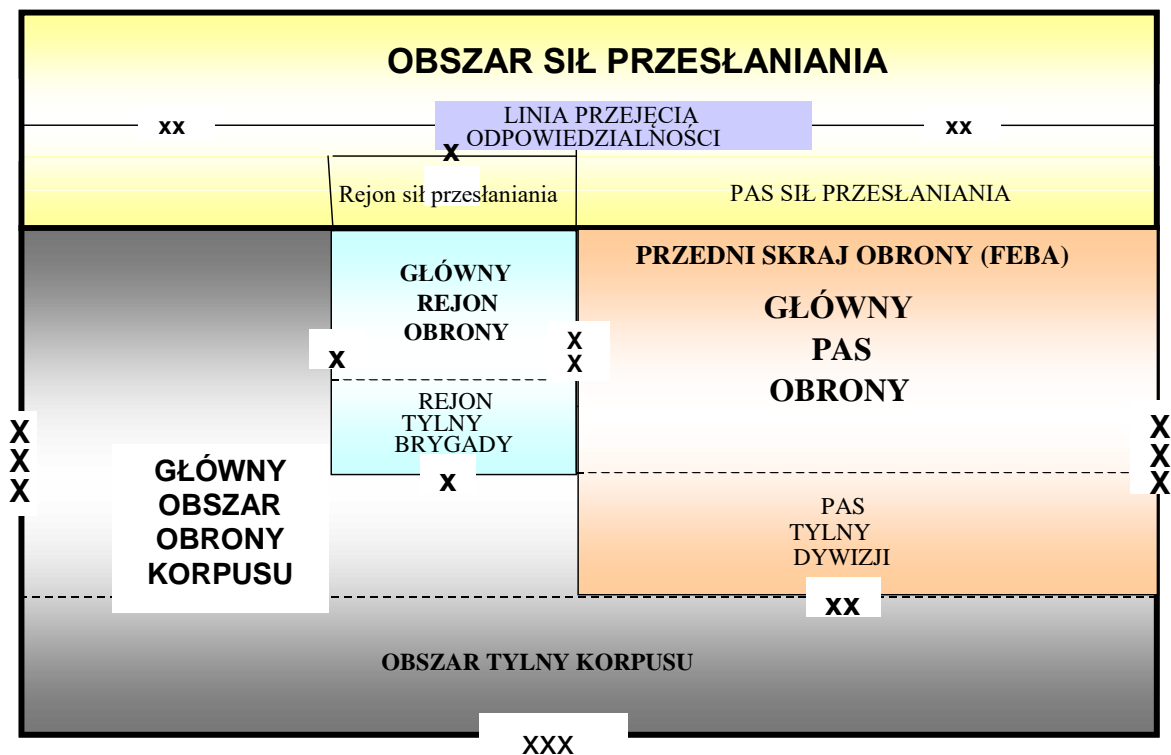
OBSZAR SIŁ PRZESŁANIANIA

xx

LINIA PRZEJĘCIA ODPOWIEDZIALNOŚCI

xx

x

Rejon sił przesłaniania

PAS SIŁ PRZESŁANIANIA

GŁÓWNY REJON OBRONY

PRZEDNI SKRAJ OBRONY (FEBA)

GŁÓWNY PAS OBRONY

x

x x

REJON TYLNY BRYGADY

X X X

X X X

x

GŁÓWNY OBSZAR OBRONY KORPUSU

PAS TYLNY DYWIZJI

xx

OBSZAR TYLNY KORPUSU

XXX